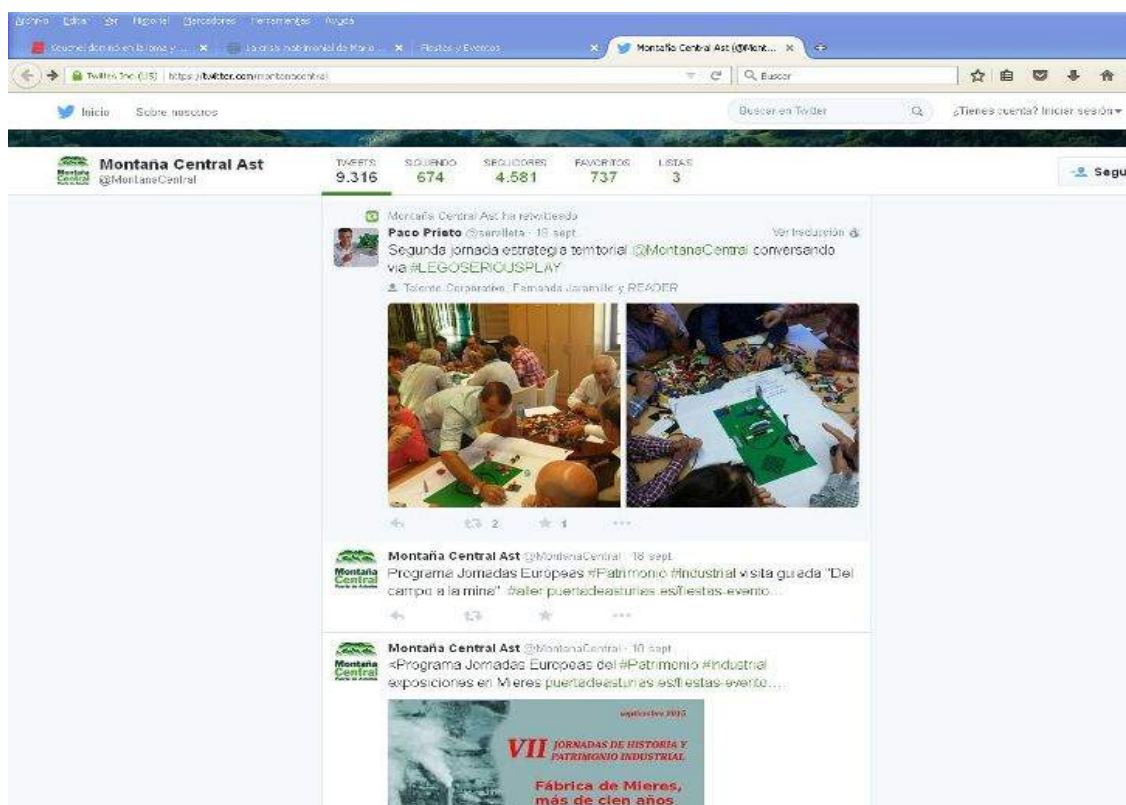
Archivo Editar Ver Historial Marcadores Herramientas Ayuda

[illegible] × La crisis patrimonial de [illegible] × Fiestas y Eventos × Montaña Central Ast (@Mont... ×

Twitter, Inc. (US) https://twitter.com/montanacentral

Buscar

Inicio Sobre nosotros

Buscar en Twitter

¿Tienes cuenta? Iniciar sesión

Montaña Central Ast
@MontanaCentral

TWEETS 9.316 SIGUIENDO 674 SEGUIDORES 4.581 FAVORITOS 737 LISTAS 3

Segu

Montaña Central Ast ha retwitteado
Paco Prieto @servilleta · 18 sept.
Ver traducción
Segunda jornada estrategia territorial @MontanaCentral conversando vía #LEGOSERIOUSPLAY
Talento Corporativo, Fernanda Jaramillo y READER

2 1

Montaña Central Ast @MontanaCentral · 18 sept.
Programa Jornadas Europeas #Patrimonio #Industrial visita guiada "Del campo a la mina" #alter puertadeasturias.es/fiestas-evento...

Montaña Central Ast @MontanaCentral · 10 sept.
<Programa Jornadas Europeas del #Patrimonio #Industrial exposiciones en Mieres puertadeasturias.es/fiestas-evento...

septiembre 2015
VII JORNADAS DE HISTORIA Y PATRIMONIO INDUSTRIAL
Fábrica de Mieres, más de cien años